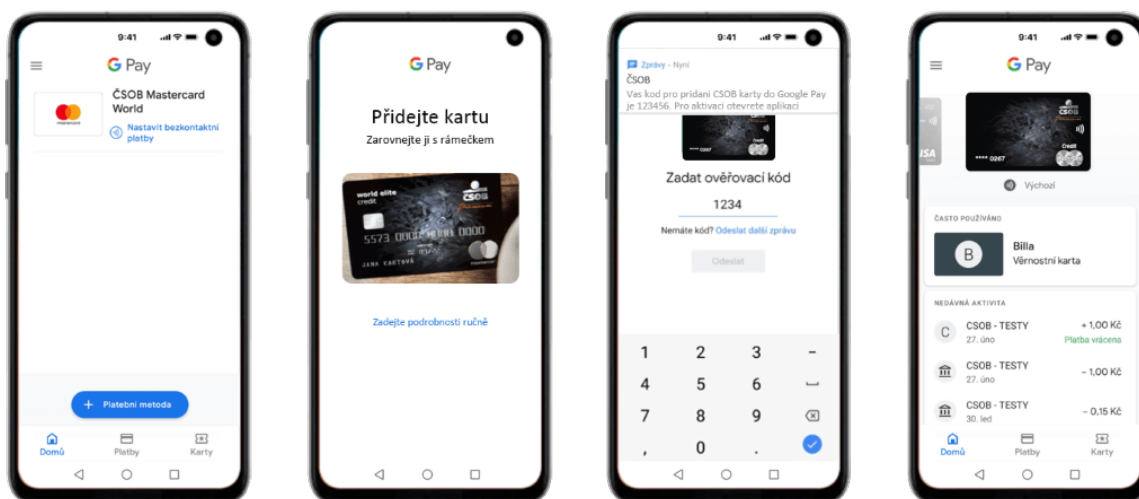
9:41

G Pay

ČSOB Mastercard World

Nastavit bezkontaktní platby

+ Platební metoda

Domů Platby Karty

G Pay

Přidejte kartu

Zarovnejte ji s rámečkem

world elite credit

ČSOB

5573 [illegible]

JANA KARTOVÁ

Zadejte podrobnosti ručně

9:41

Zprávy • Nyní

ČSOB

Vas kod pro pridani CSOB karty do Google Pay je 123456. Pro aktivaci otevrete aplikaci

**** 0267

Zadat ověřovací kód

1234

Nemáte kód? Odeslat další zprávu

Odeslat

1 2 3 –
4 5 6
7 8 9
, 0 .

9:41

G Pay

**** 0267

Credit

Výchozí

ČASTO POUŽÍVÁNO

B

Billa

Věrnostní karta

NEDÁVNÁ AKTIVITA

| | | |
|---|---|---|
| C | CSOB - TESTY 27. úno | + 1,00 Kč Platba vrácena |
| | CSOB - TESTY 27. úno | – 1,00 Kč |
| | CSOB - TESTY 30. led | – 0,15 Kč |

Domů Platby Karty